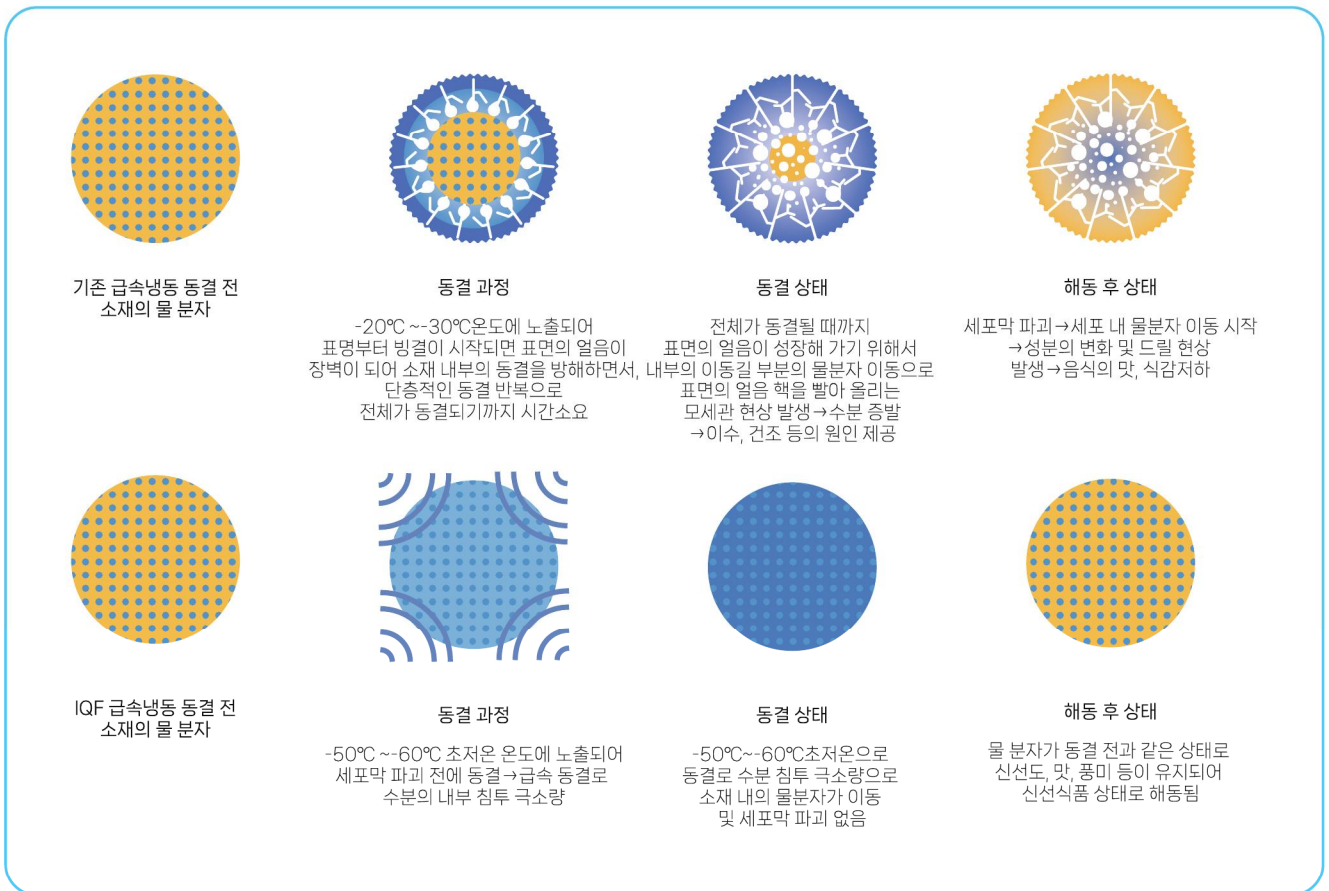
기존 급속냉동 동결 전 소재의 물 분자

동결 과정

-20℃ ~-30℃온도에 노출되어 표명부터 빙결이 시작되면 표면의 얼음이 장벽이 되어 소재 내부의 동결을 방해하면서, 단층적인 동결 반복으로 전체가 동결되기까지 시간소요

동결 상태

전체가 동결될 때까지 표면의 얼음이 성장해 가기 위해서 내부의 이동길 부분의 물분자 이동으로 표면의 얼음 핵을 빨아 올리는 모세관 현상 발생→수분 증발 →이수, 건조 등의 원인 제공

해동 후 상태

세포막 파괴→세포 내 물분자 이동 시작 →성분의 변화 및 드립 현상 발생→음식의 맛, 식감저하

IQF 급속냉동 동결 전 소재의 물 분자

동결 과정

-50℃ ~-60℃ 초저온 온도에 노출되어 세포막 파괴 전에 동결→급속 동결로 수분의 내부 침투 극소량

동결 상태

-50℃~-60℃초저온으로 동결로 수분 침투 극소량으로 소재 내의 물분자가 이동 및 세포막 파괴 없음

해동 후 상태

물 분자가 동결 전과 같은 상태로 신선도, 맛, 풍미 등이 유지되어 신선식품 상태로 해동됨